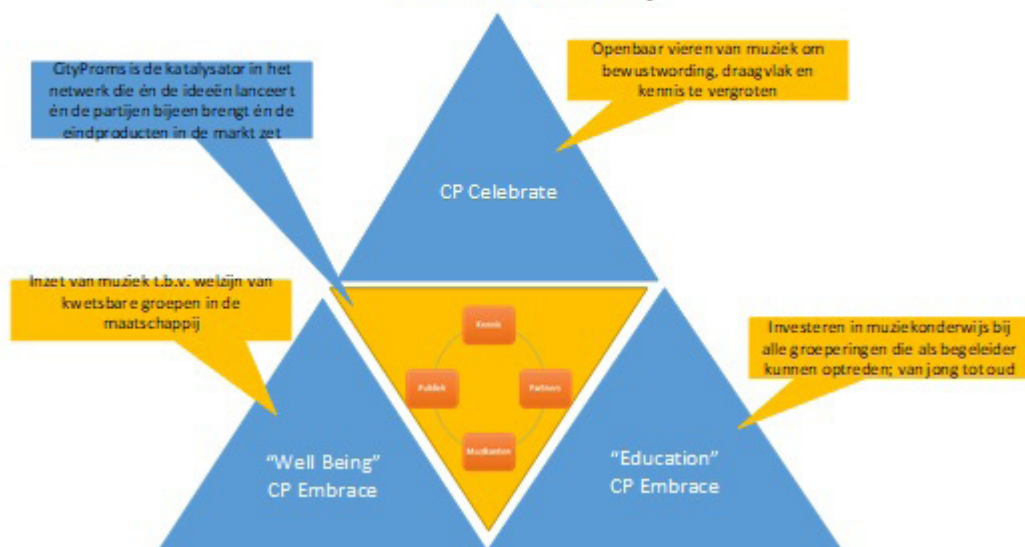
CityProms is de katalysator in het netwerk die èn de ideeën lanceert èn de partijen bijeen brengt èn de eindproducten in de markt zet

Openbaar vieren van muziek om bewustwording, draagvlak en kennis te vergroten

CP Celebrate

Inzet van muziek t.b.v. welzijn van kwetsbare groepen in de maatschappij

Kennis

Publiek

Partners

Muzikanten

Investeren in muziekonderwijs bij alle groeperingen die als begeleider kunnen optreden; van jong tot oud

"Well Being"
CP Embrace

"Education"
CP Embrace